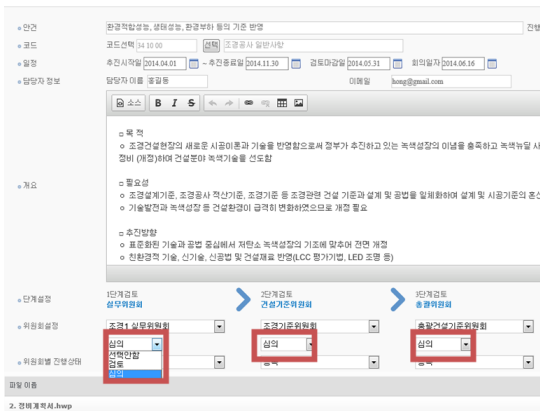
안건 | 환경적합성능, 생태성능, 환경부하 등의 기준 반영 | 진행

코드 | 코드선택 34 10 00 | 선택 | 조경공사 일반사항

일정 | 추진시작일 2014.04.01 | ~ 추진종료일 2014.11.30 | 검토마감일 2014.05.31 | 회의일자 2014.06.16

담당자 정보 | 담당자 이름 홍길동 | 이메일 hong@gmail.com

소스 | B | I | S

개요

□ 목 적
○ 조경건설현장의 새로운 시공이론과 기술을 반영함으로써 정부가 추진하고 있는 녹색성장의 이념을 충족하고 녹색뉴딜 사 정비 (개정)하여 건설분야 녹색기술을 선도함

□ 필요성
○ 조경설계기준, 조경공사 적산기준, 조경기준 등 조경관련 건설 기준과 설계 및 공법을 일체화하여 설계 및 시공기준의 호
○ 기술발전과 녹색성장 등 건설환경이 급격히 변화하였으므로 개정 필요

□ 추진방향
○ 표준화된 기술과 공법 중심에서 저탄소 녹색성장의 기조에 맞추어 전면 개정
○ 친환경적 기술, 신기술, 신공법 및 건설재료 반영(LCC 평가기법, LED 조명 등)

단계설정 | 1단계검토 실무위원회 | 2단계검토 건설기준위원회 | 3단계검토 총괄위원회

위원회설정 | 조경 실무위원회 | 조경기준위원회 | 총괄건설기준위원회

위원회별 진행상태 | 심의 | 선택안함 | 검토 | 심의 | 심의 | 검토 | 심의 | 검토

파일 이름

2. 정비계획서.hwp